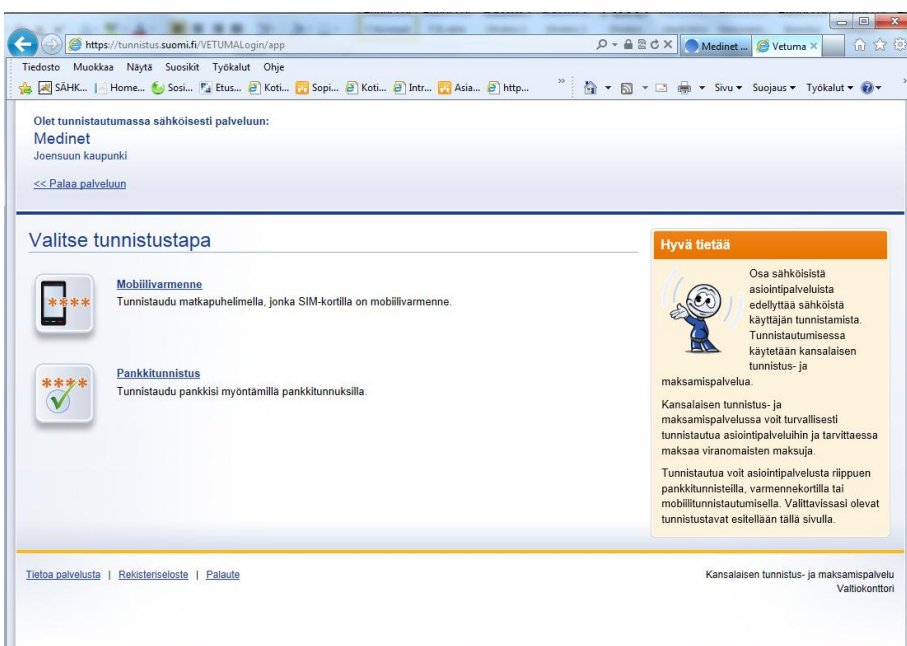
https://tunnistus.suomi.fi/VETUMALogin/app
Medinet ... Vetuma ×
Tiedosto Muokkaa Näytä Suosikit Työkalut Ohje
SÄHK... Home... Sosi... Etus... Koti... Sopi... Koti... Intr... Asia... http...
Sivu ▾ Suojaus ▾ Työkalut ▾

Olet tunnistautumassa sähköisesti palveluun:
Medinet
Joensuun kaupunki

<< Palaa palveluun

Valitse tunnistustapa

****
Mobiilivarmenne
Tunnistaudu matkapuhelimella, jonka SIM-kortilla on mobiilivarmenne.

****
Pankkitunnistus
Tunnistaudu pankkisi myöntämillä pankkitunnuksilla.

Hyvä tietää

Osa sähköisistä asiointipalveluista edellyttää sähköistä käyttäjän tunnistamista. Tunnistautumisessa käytetään kansalaisen tunnistus- ja maksamispalvelua.

Kansalaisen tunnistus- ja maksamispalvelussa voit turvallisesti tunnistautua asiointipalveluihin ja tarvittaessa maksaa viranomaisten maksuja.

Tunnistautua voit asiointipalvelusta riippuen pankkitunnisteilla, varmennekortilla tai mobiilitunnistautumisella. Valittavissasi olevat tunnistustavat esitellään tällä sivulla.

Tietoa palvelusta | Rekisteriseloste | Palaute

Kansalaisen tunnistus- ja maksamispalvelu
Valtiokonttori